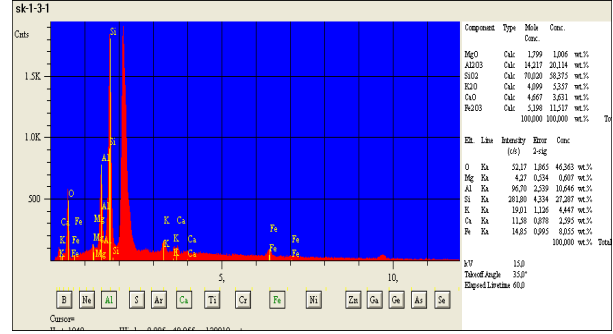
sk-1-3-1

Cnts

1.5K

1.0K

500

Si
Si
Al
Al
O
Ca
Mg
K
Fe
Mg
Si
K
Ca
Fe
K
Ca
K
Ca
Ca
Fe
Fe
Fe

5,

10,

B Ne Al S Ar Ca Ti Cr Fe Ni Zn Ga Ge As Se

Cursor=

| Component | Type | Mole Conc. | Conc. | |
|---|---|---|---|---|
| MgO | Calc | 1,799 | 1,006 | wt.% |
| Al2O3 | Calc | 14,217 | 20,114 | wt.% |
| SiO2 | Calc | 70,020 | 58,375 | wt.% |
| K2O | Calc | 4,099 | 5,357 | wt.% |
| CaO | Calc | 4,667 | 3,631 | wt.% |
| Fe2O3 | Calc | 5,198 | 11,517 | wt.% |
| | | 100,000 | 100,000 | wt.% Tot |

| Elt. | Line | Intensity (c/s) | Error 2-sig | Conc. | |
|---|---|---|---|---|---|
| O | Ka | 52,17 | 1,865 | 46,363 | wt.% |
| Mg | Ka | 4,27 | 0,534 | 0,607 | wt.% |
| Al | Ka | 96,70 | 2,539 | 10,646 | wt.% |
| Si | Ka | 281,80 | 4,334 | 27,287 | wt.% |
| K | Ka | 19,01 | 1,126 | 4,447 | wt.% |
| Ca | Ka | 11,58 | 0,878 | 2,595 | wt.% |
| Fe | Ka | 14,85 | 0,995 | 8,055 | wt.% |
| | | | | 100,000 | wt.% Total |

kV 15,0
Takeoff Angle 35,0°
Elapsed Livetime 60,0